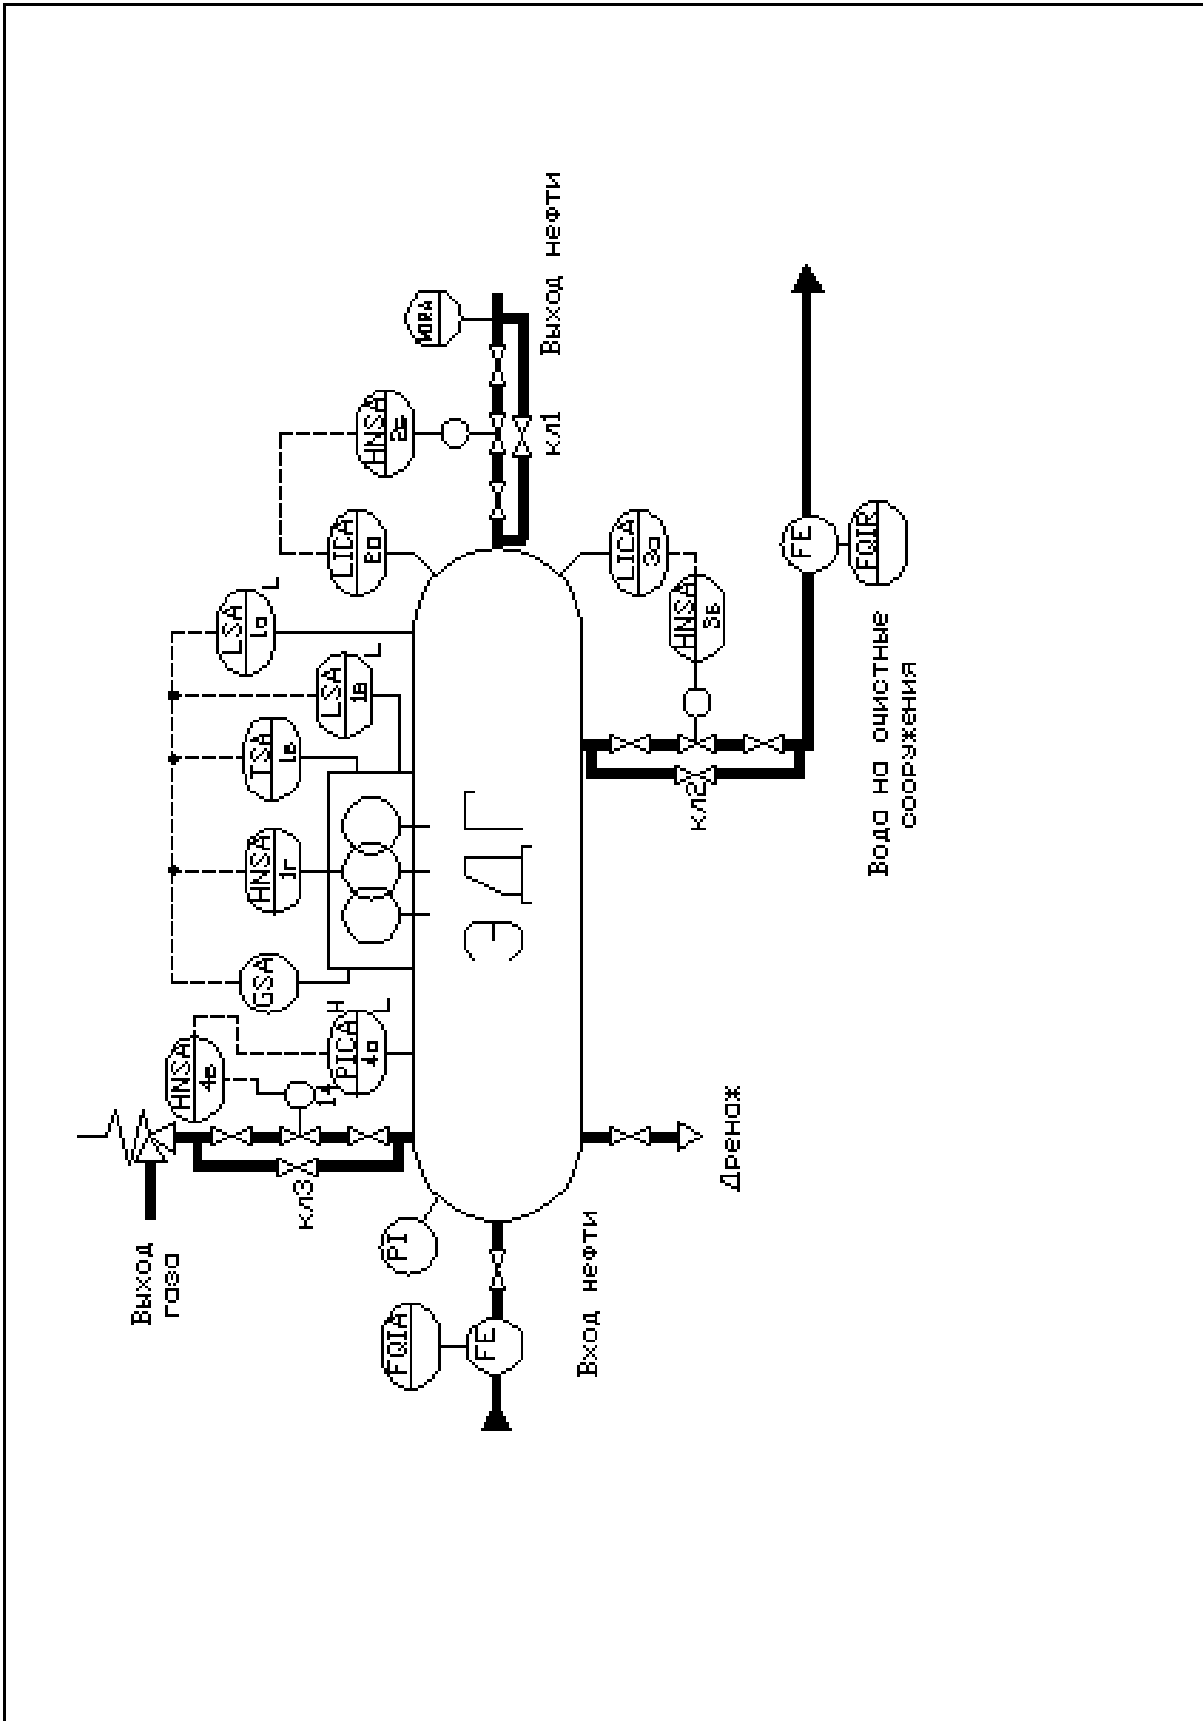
Выход нефти

MDRA

HNSA 2в

кл1

LICA 2а

LSA 1а L

LSA 1в L

TSA 1в

HNSA 1г

GSA

PICA H 4а L

HNSA 4в

ЭДГ

LICA 3а

HNSA 3б

кл2

FE

FQIR

Вода на очистные сооружения

Выход газа

кл3

PI

FQIA

FE

Вход нефти

Дренаж